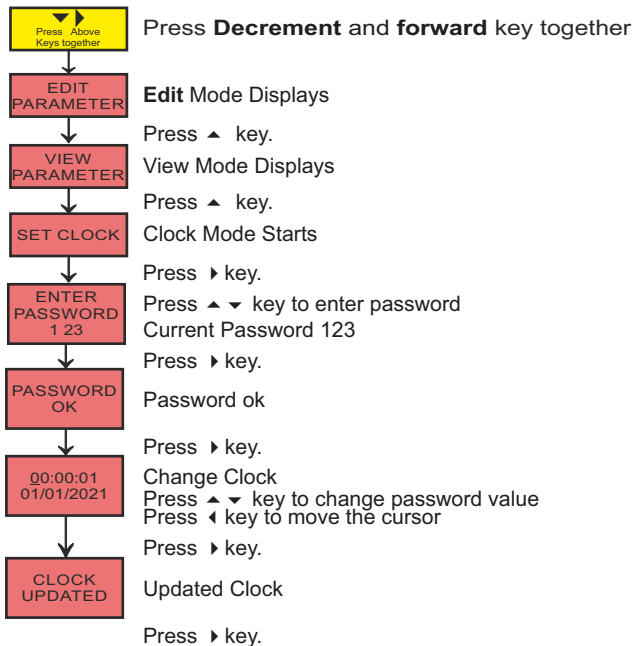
▼ ▶
Press Above Keys together

Press **Decrement** and **forward** key together

EDIT PARAMETER

**Edit** Mode Displays

Press ▲ key.

VIEW PARAMETER

View Mode Displays

Press ▲ key.

SET CLOCK

Clock Mode Starts

Press ▶ key.

ENTER PASSWORD 1 23

Press ▲ ▼ key to enter password
Current Password 123

Press ▶ key.

PASSWORD OK

Password ok

Press ▶ key.

00:00:01
01/01/2021

Change Clock
Press ▲ ▼ key to change password value
Press ◀ key to move the cursor

Press ▶ key.

CLOCK UPDATED

Updated Clock

Press ▶ key.